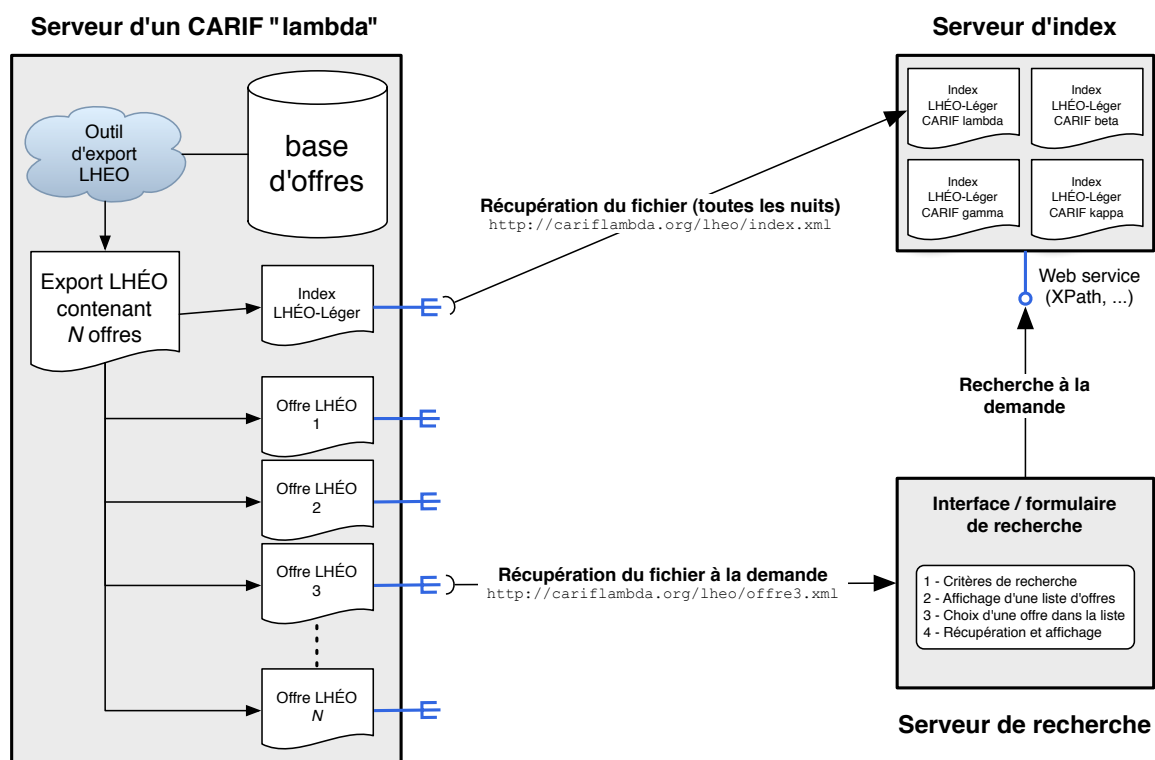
Serveur d'un CARIF "lambda"

Outil d'export LHEO

base d'offres

Export LHÉO contenant $N$ offres

Index LHÉO-Léger

Offre LHÉO 1

Offre LHÉO 2

Offre LHÉO 3

Offre LHÉO $N$

Serveur d'index

Index LHÉO-Léger CARIF lambda

Index LHÉO-Léger CARIF beta

Index LHÉO-Léger CARIF gamma

Index LHÉO-Léger CARIF kappa

Récupération du fichier (toutes les nuits)
http://cariflambda.org/lheo/index.xml

Web service (XPath, ...)

Recherche à la demande

Interface / formulaire de recherche

1 - Critères de recherche
2 - Affichage d'une liste d'offres
3 - Choix d'une offre dans la liste
4 - Récupération et affichage

Récupération du fichier à la demande
http://cariflambda.org/lheo/offre3.xml

Serveur de recherche